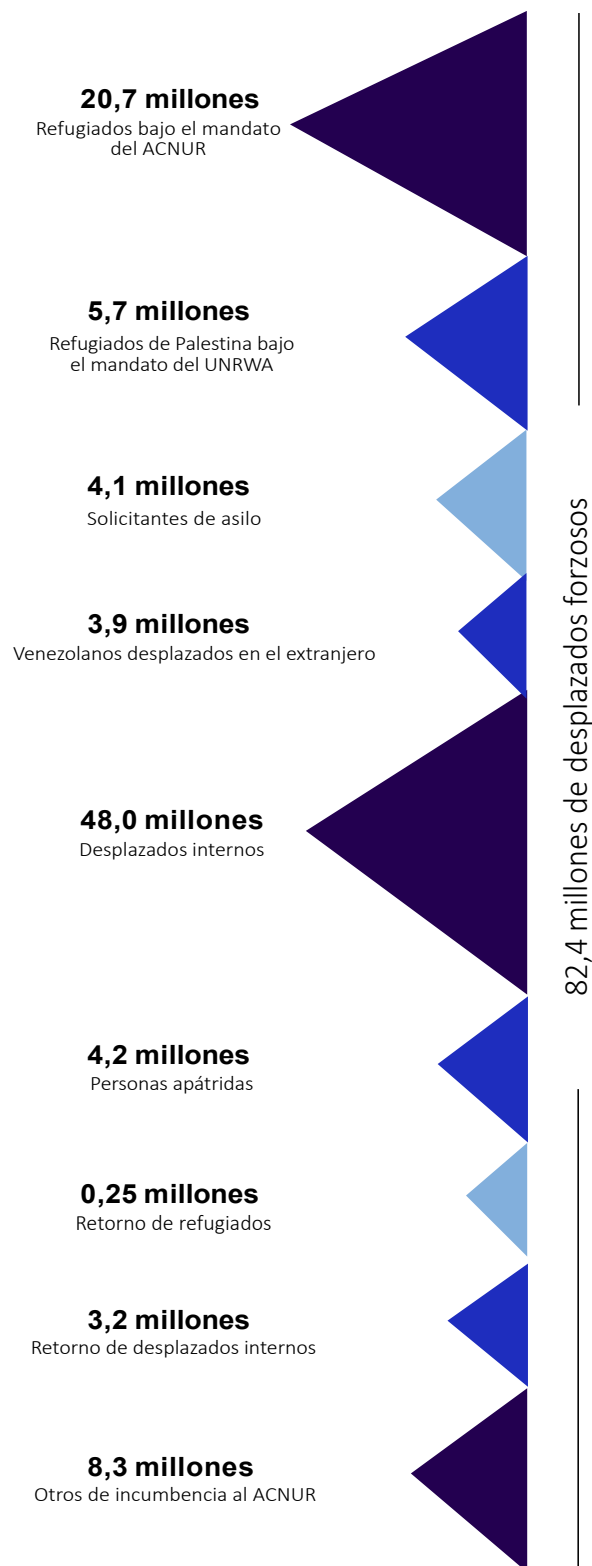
**20,7 millones**
Refugiados bajo el mandato del ACNUR

**5,7 millones**
Refugiados de Palestina bajo el mandato del UNRWA

**4,1 millones**
Solicitantes de asilo

**3,9 millones**
Venezolanos desplazados en el extranjero

**48,0 millones**
Desplazados internos

**4,2 millones**
Personas apátridas

**0,25 millones**
Retorno de refugiados

**3,2 millones**
Retorno de desplazados internos

**8,3 millones**
Otros de incumbencia al ACNUR

82,4 millones de desplazados forzosos